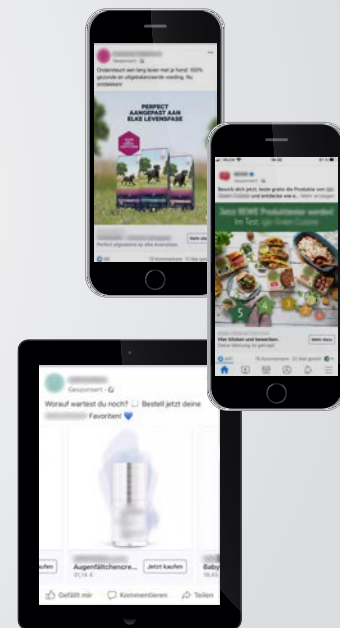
Gesponsert
Ondersteun een lang leven met je hond: 100% gezonde en uitgebalanceerde voeding. Nu ontdekken!
PERFECT AANGEPAST AAN ELKE LEVENSFASE
Perfect afgestemd op elke levensfase
Meer info

Gesponsert
Besuch dich jetzt, teste gratis die Produkte von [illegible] und entdecke wie e... Mehr anzeigen
Jetzt REWE Produkttester werden!
Im Test: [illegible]
Hier klicken und bewerben
Meer info

Gesponsert
Worauf wartest du noch? Bestell jetzt deine Favoriten!
Augenfältchencre...
21,16 €
Jetzt kaufen
kaufen
Baby
16,85
Gefällt mir
Kommentieren
Teilen